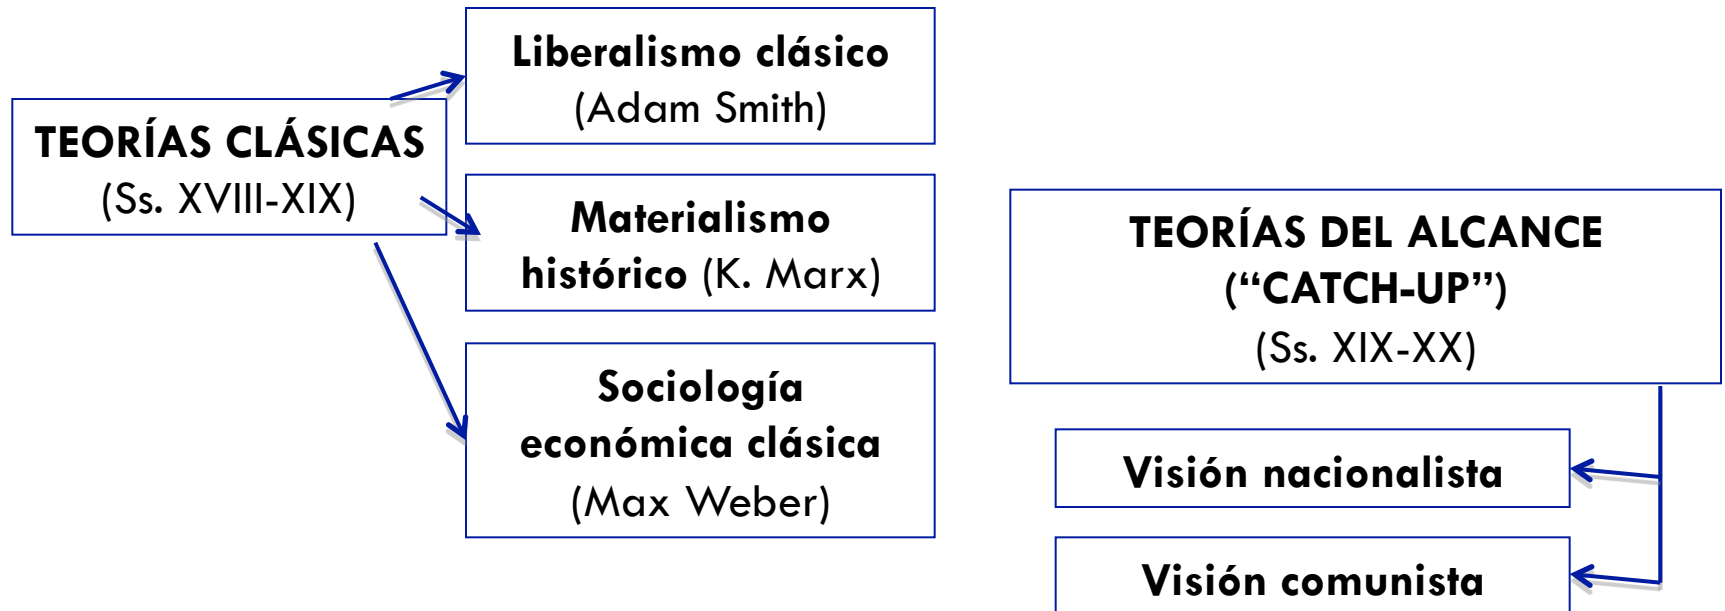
TEORÍAS CLÁSICAS
(Ss. XVIII-XIX)

Liberalismo clásico
(Adam Smith)

Materialismo histórico (K. Marx)

Sociología económica clásica
(Max Weber)

TEORÍAS DEL ALCANCE
(“CATCH-UP”)
(Ss. XIX-XX)

Visión nacionalista

Visión comunista